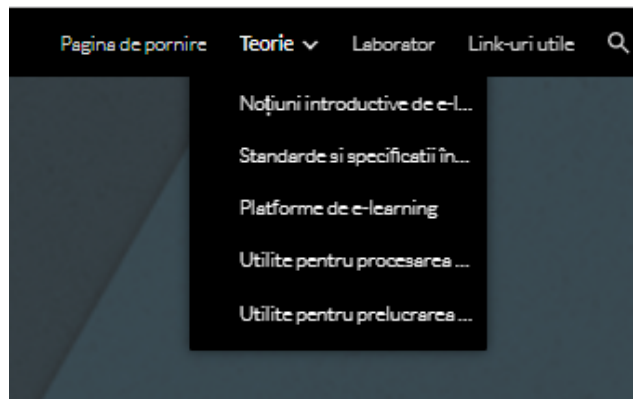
Pagina de pornire Teorie Laborator Link-uri utile

Noțiuni introductive de e-l...

Standarde si specificatii în...

Platforme de e-learning

Utilite pentru procesarea ...

Utilite pentru prelucrarea ...